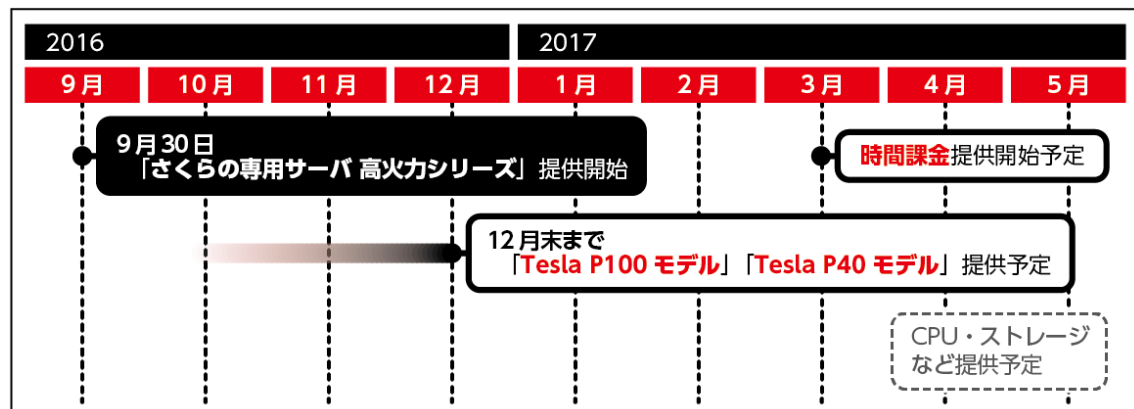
2016

2017

9月

10月

11月

12月

1月

2月

3月

4月

5月

9月30日
「さくらの専用サーバ 高火力シリーズ」提供開始

時間課金提供開始予定

12月末まで
「Tesla P100 モデル」「Tesla P40 モデル」提供予定

CPU・ストレージ
など提供予定